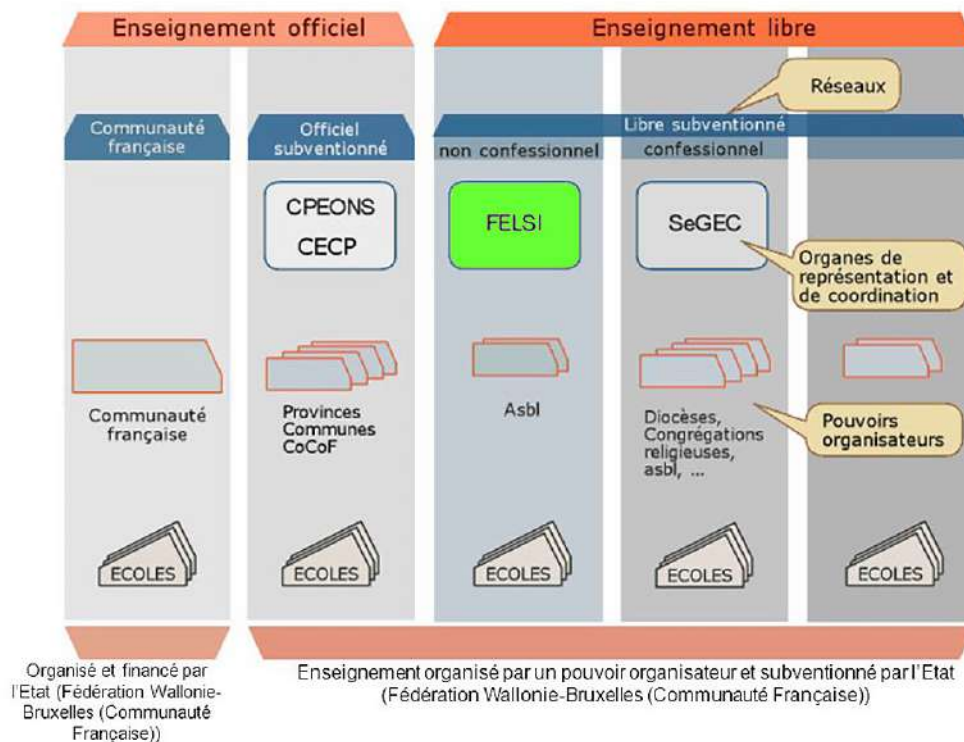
Enseignement officiel

Enseignement libre

Réseaux

Communauté française

Officiel subventionné

Libre subventionné

non confessionnel

confessionnel

CPEONS

CECP

FELSI

SeGEC

Organes de représentation et de coordination

Communauté française

Provinces Communes CoCoF

Asbl

Diocèses, Congrégations religieuses, asbl, ...

Pouvoirs organisateurs

ECOLES

ECOLES

ECOLES

ECOLES

ECOLES

Organisé et financé par l'Etat (Fédération Wallonie-Bruxelles (Communauté Française))

Enseignement organisé par un pouvoir organisateur et subventionné par l'Etat (Fédération Wallonie-Bruxelles (Communauté Française))